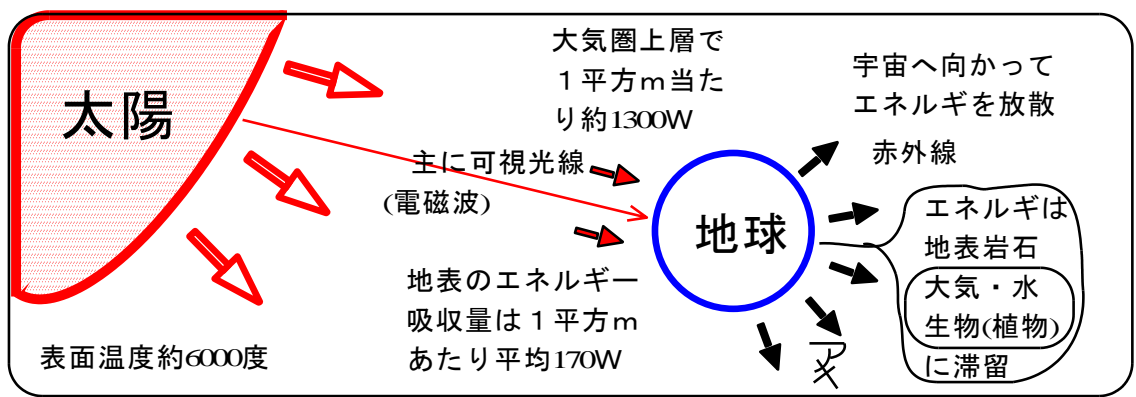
太陽

大気圏上層で
１平方ｍ当たり約1300W

宇宙へ向かって
エネルギを放散

赤外線

主に可視光線
(電磁波)

地球

エネルギは
地表岩石
大気・水
生物(植物)
に滞留

地表のエネルギー
吸収量は１平方ｍ
あたり平均170W

表面温度約6000度

？